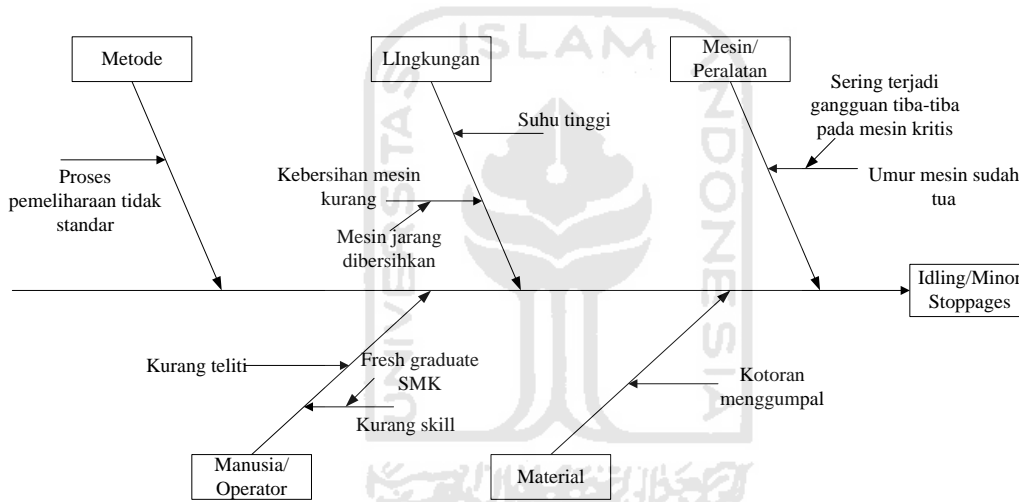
ISLAM

Metode

LIngkungan

Mesin/ Peralatan

Sering terjadi gangguan tiba-tiba pada mesin kritis

Suhu tinggi

Proses pemeliharaan tidak standar

Kebersihan mesin kurang

Umur mesin sudah tua

Mesin jarang dibersihkan

Idling/Minor Stoppages

Kurang teliti

Fresh graduate SMK

Kotoran menggumpal

Kurang skill

Manusia/ Operator

Material